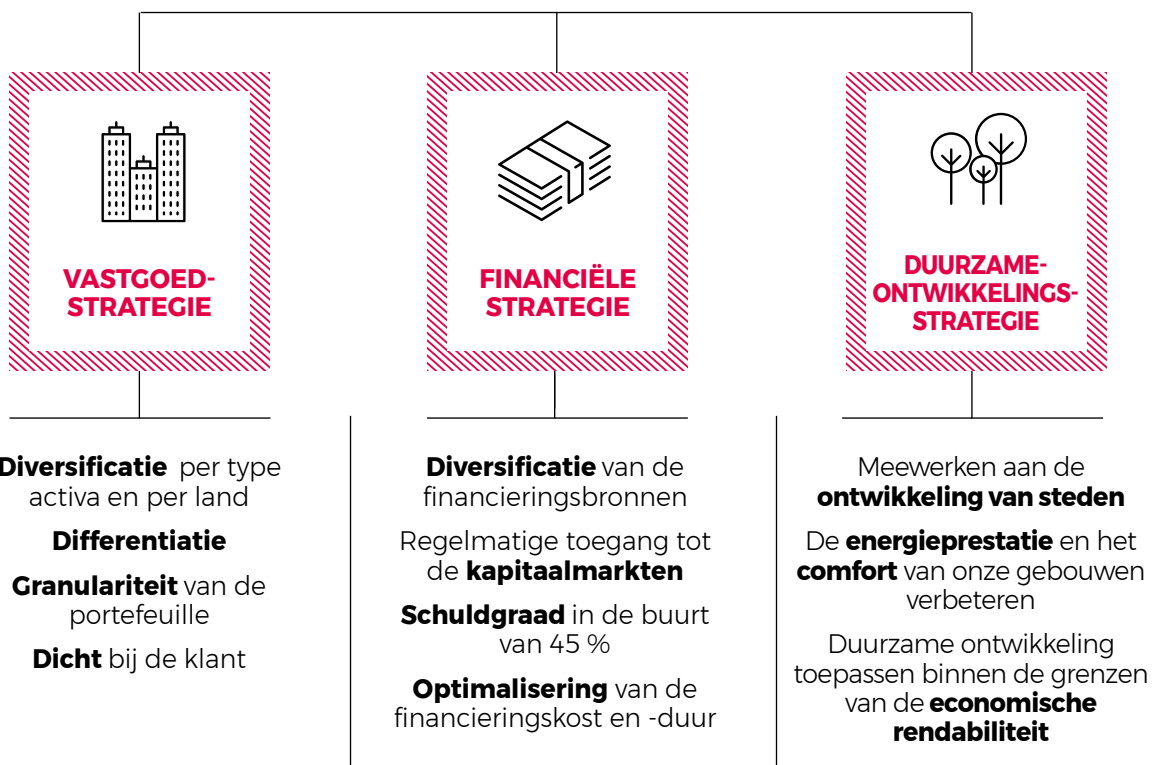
VASTGOED-STRATEGIE

FINANCIËLE STRATEGIE

DUURZAME-ONTWIKKELINGS-STRATEGIE

**Diversificatie** per type activa en per land

**Differentiatie**

**Granulariteit** van de portefeuille

**Dicht** bij de klant

**Diversificatie** van de financieringsbronnen

Regelmatige toegang tot de **kapitaalmarkten**

**Schuldgraad** in de buurt van 45 %

**Optimalisering** van de financieringskost en -duur

Meewerken aan de **ontwikkeling van steden**

De **energieprestatie** en het **comfort** van onze gebouwen verbeteren

Duurzame ontwikkeling toepassen binnen de grenzen van de **economische rendabiliteit**